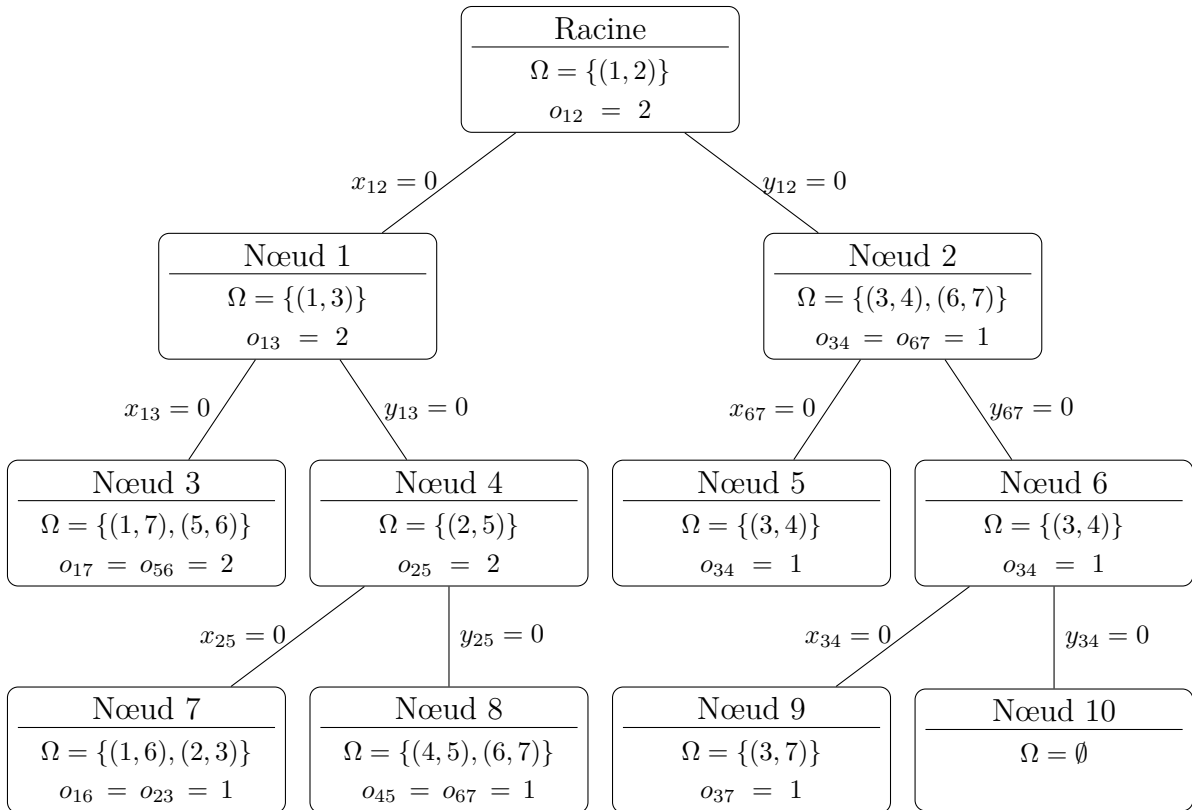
Racine
$\Omega = \{(1,2)\}$
$o_{12} = 2$

$x_{12} = 0$

$y_{12} = 0$

Nœud 1
$\Omega = \{(1,3)\}$
$o_{13} = 2$

Nœud 2
$\Omega = \{(3,4),(6,7)\}$
$o_{34} = o_{67} = 1$

$x_{13} = 0$

$y_{13} = 0$

$x_{67} = 0$

$y_{67} = 0$

Nœud 3
$\Omega = \{(1,7),(5,6)\}$
$o_{17} = o_{56} = 2$

Nœud 4
$\Omega = \{(2,5)\}$
$o_{25} = 2$

Nœud 5
$\Omega = \{(3,4)\}$
$o_{34} = 1$

Nœud 6
$\Omega = \{(3,4)\}$
$o_{34} = 1$

$x_{25} = 0$

$y_{25} = 0$

$x_{34} = 0$

$y_{34} = 0$

Nœud 7
$\Omega = \{(1,6),(2,3)\}$
$o_{16} = o_{23} = 1$

Nœud 8
$\Omega = \{(4,5),(6,7)\}$
$o_{45} = o_{67} = 1$

Nœud 9
$\Omega = \{(3,7)\}$
$o_{37} = 1$

Nœud 10
$\Omega = \emptyset$